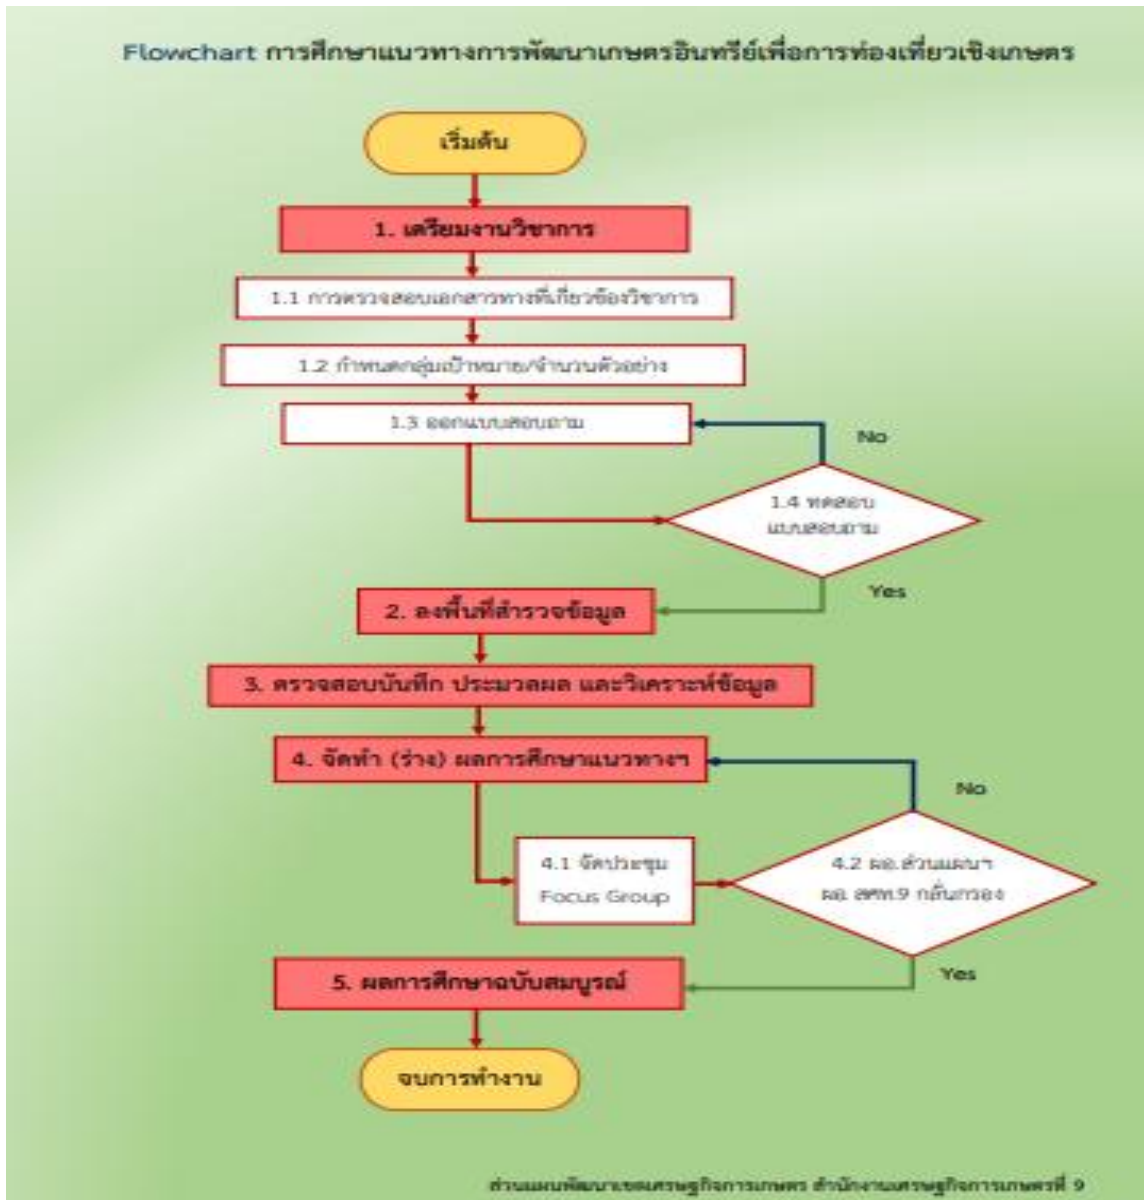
Flowchart การศึกษาแนวทางการพัฒนาเกษตรอินทรีย์เพื่อการท่องเที่ยวเชิงเกษตร

เริ่มต้น

1. เตรียมงานวิชาการ

1.1 การตรวจสอบเอกสารทางที่เกี่ยวข้องวิชาการ

1.2 กำหนดกลุ่มเป้าหมาย/จำนวนตัวอย่าง

1.3 ออกแบบสอบถาม

No

1.4 ทดสอบ แบบสอบถาม

Yes

2. ลงพื้นที่สำรวจข้อมูล

3. ตรวจสอบบันทึก ประมวลผล และวิเคราะห์ข้อมูล

4. จัดทำ (ร่าง) ผลการศึกษาแนวทางฯ

No

4.1 จัดประชุม Focus Group

4.2 ผอ.ส่วนแผนฯ ผอ. สศท.9 กลั่นกรอง

Yes

5. ผลการศึกษาฉบับสมบูรณ์

จบการทำงาน

ส่วนแผนพัฒนาเขตเศรษฐกิจการเกษตร สำนักงานเศรษฐกิจการเกษตรที่ 9